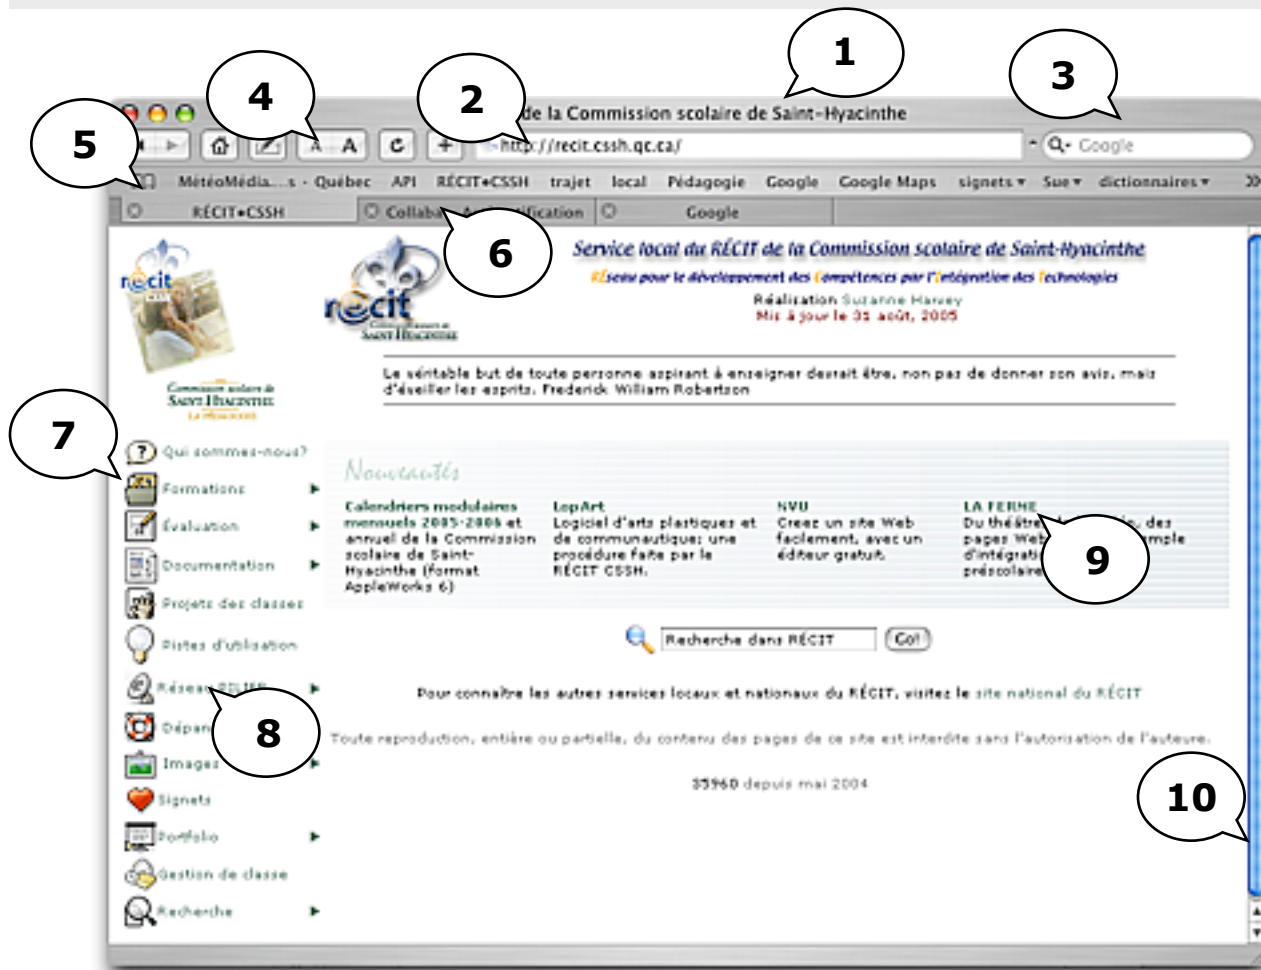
1

3

4

2

5

de la Commission scolaire de Saint-Hyacinthe

A A

http://recit.cssh.qc.ca/

Google

MétéoMédia...s - Québec API RÉCIT•CSSH trajet local Pédagogie Google Google Maps signets ▾ Sue ▾ dictionnaires ▾

RÉCIT•CSSH Collab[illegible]fication Google

6

récit

Commission scolaire de Saint-Hyacinthe

récit

Service local du RÉCIT de la Commission scolaire de Saint-Hyacinthe

RÉseau pour le développement des Compétences par l'Intégration des Technologies

Réalisation Suzanne Harvey
Mis à jour le 31 août, 2005

Le véritable but de toute personne aspirant à enseigner devrait être, non pas de donner son avis, mais d'éveiller les esprits. Frederick William Robertson

7

Qui sommes-nous?

Formations

Évaluation

Documentation

Projets des classes

Pistes d'utilisation

Réseau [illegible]

Dépan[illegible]

Images

Signets

Portfolio

Gestion de classe

Recherche

8

Nouveautés

Calendriers modulaires mensuels 2005-2006 et annuel de la Commission scolaire de Saint-Hyacinthe (format AppleWorks 6)

LopArt
Logiciel d'arts plastiques et de communautique; une procédure faite par le RÉCIT CSSH.

NVU
Creez un site Web facilement, avec un éditeur gratuit.

LA FERME
Du théâtre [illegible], des pages Web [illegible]mple d'intégrati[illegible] préscolaire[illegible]

9

Recherche dans RÉCIT Go!

Pour connaître les autres services locaux et nationaux du RÉCIT, visitez le site national du RÉCIT

Toute reproduction, entière ou partielle, du contenu des pages de ce site est interdite sans l'autorisation de l'auteure.

35960 depuis mai 2004

10